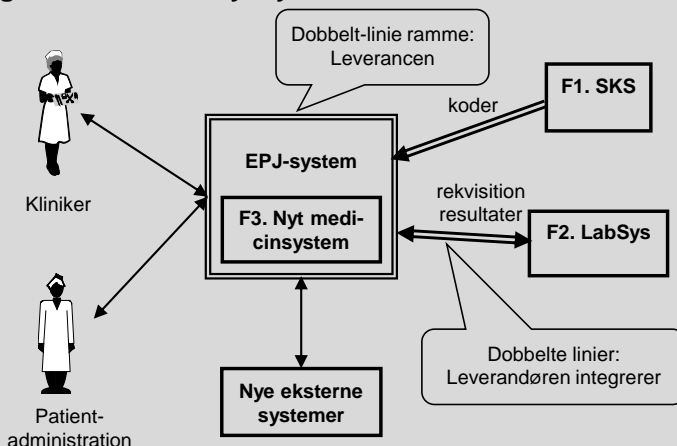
Dobbelt-linie ramme:
Leverancen

F1. SKS

koder

EPJ-system

F3. Nyt medicinsystem

Kliniker

rekvisition
resultater

F2. LabSys

Patient-
administration

Nye eksterne systemer

Dobbelte linier:
Leverandøren integrerer